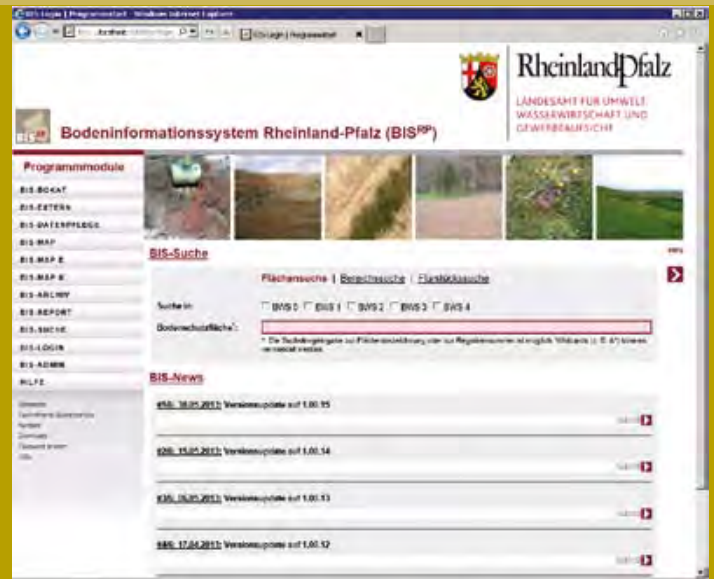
BIS Login | Programmstart - Windows Internet Explorer

BIS Login | Programmstart

RheinlandPfalz

LANDESAMT FÜR UMWELT WASSERWIRTSCHAFT UND GEWERBEAUFSICHT

Bodeninformationssystem Rheinland-Pfalz (BIS$^{RP}$)

Programmmodule

BIS-BOKAT
BIS-EXTERN
BIS-DATENPFLEGE
BIS-MAP
BIS-MAP E
BIS-MAP B
BIS-ARCHIV
BIS-REPORT
BIS-SUCHE
BIS-LOGIN
BIS-ADMIN
HILFE

BIS-Suche

Flächensuche | Bereichssuche | Flurstücksuche

Suche in: BWS 0 BWS 1 BWS 2 BWS 3 BWS 4

Bodenschutzfläche*:

* Die Suchabfrage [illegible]

BIS-News

#50: 30.05.2011: Versionsupdate auf 1.00.15

#20: 15.05.2011: Versionsupdate auf 1.00.14

#35: 05.05.2011: Versionsupdate auf 1.00.13

#40: 17.04.2011: Versionsupdate auf 1.00.12